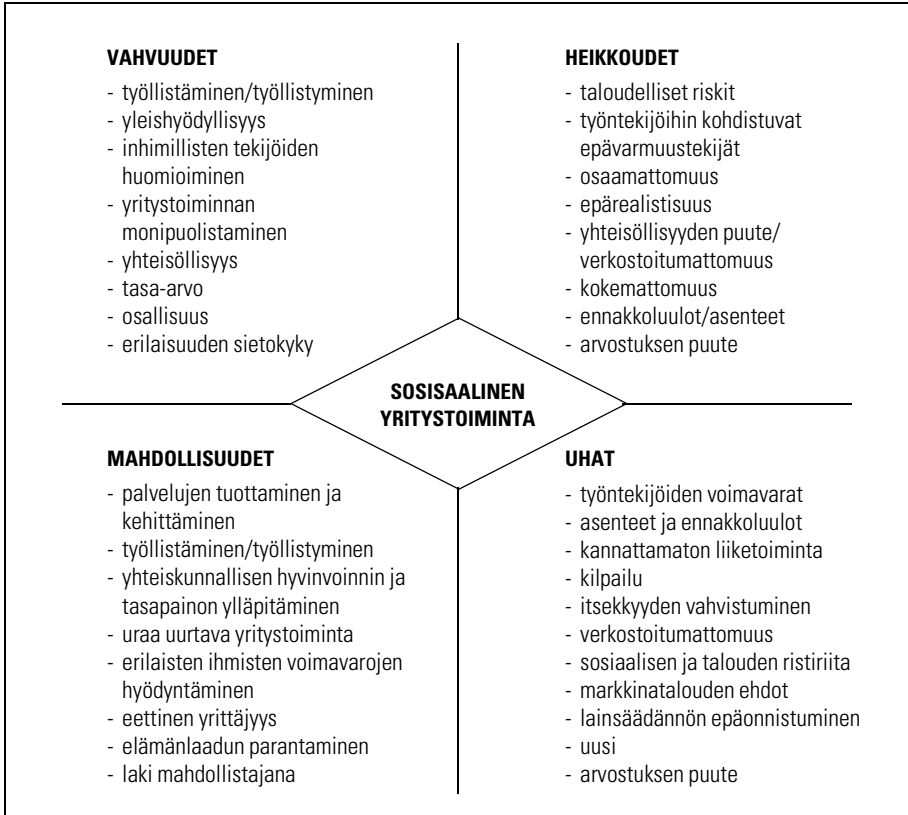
VAHVUUDET
- työllistäminen/työllistyminen
- yleishyödyllisyys
- inhimillisten tekijöiden huomioiminen
- yritystoiminnan monipuolistaminen
- yhteisöllisyys
- tasa-arvo
- osallisuus
- erilaisuuden sietokyky

HEIKKOUDET
- taloudelliset riskit
- työntekijöihin kohdistuvat epävarmuustekijät
- osaamattomuus
- epärealistisuus
- yhteisöllisyyden puute/ verkostoitumattomuus
- kokemattomuus
- ennakkoluulot/asenteet
- arvostuksen puute

SOSIAALINEN YRITYSTOIMINTA

MAHDOLLISUUDET
- palvelujen tuottaminen ja kehittäminen
- työllistäminen/työllistyminen
- yhteiskunnallisen hyvinvoinnin ja tasapainon ylläpitäminen
- uraa uurtava yritystoiminta
- erilaisten ihmisten voimavarojen hyödyntäminen
- eettinen yrittäjyys
- elämänlaadun parantaminen
- laki mahdollistajana

UHAT
- työntekijöiden voimavarat
- asenteet ja ennakkoluulot
- kannattamaton liiketoiminta
- kilpailu
- itsekkyyden vahvistuminen
- verkostoitumattomuus
- sosiaalisen ja talouden ristiriita
- markkinatalouden ehdot
- lainsäädännön epäonnistuminen
- uusi
- arvostuksen puute